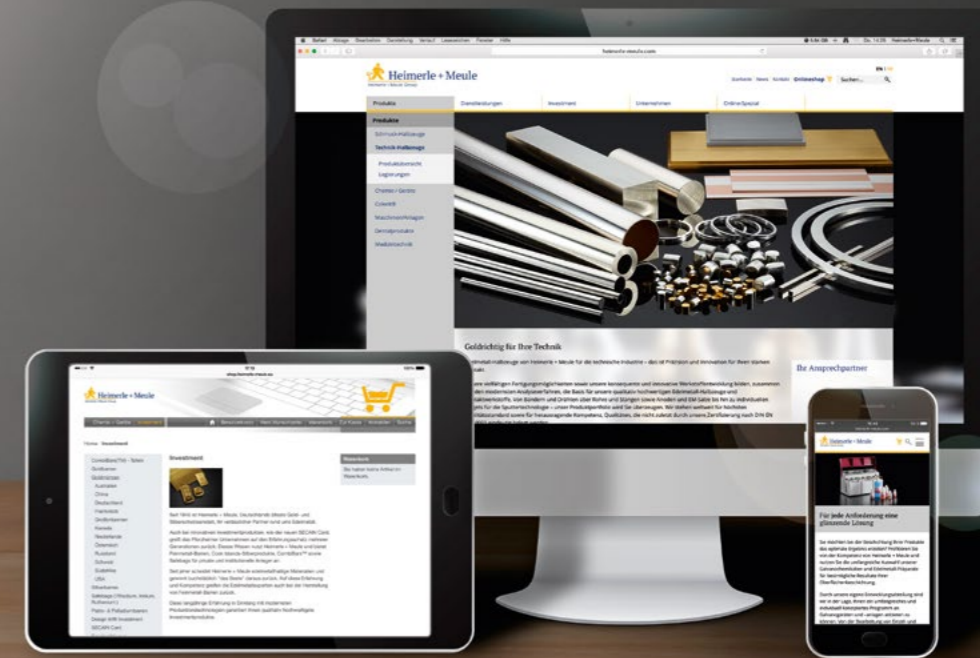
Heimerle + Meule

Kontakt News Kontakt Onlineshop Suchen...

Produkte Dienstleistungen Investment Unternehmen OnlineSpezial

Produkte

Schmuck-Halbzeuge

Technik-Halbzeuge

Produktübersicht

Legierungen

Chemie / Galvanik

Colorfill

Maschinen/Anlagen

Dentalprodukte

Medizintechnik

Goldrichtig für Ihre Technik

Ihr Ansprechpartner

Heimerle + Meule

Chemie / Galvanik Investment

Investment

Warenkorb

Für jede Anforderung eine glänzende Lösung